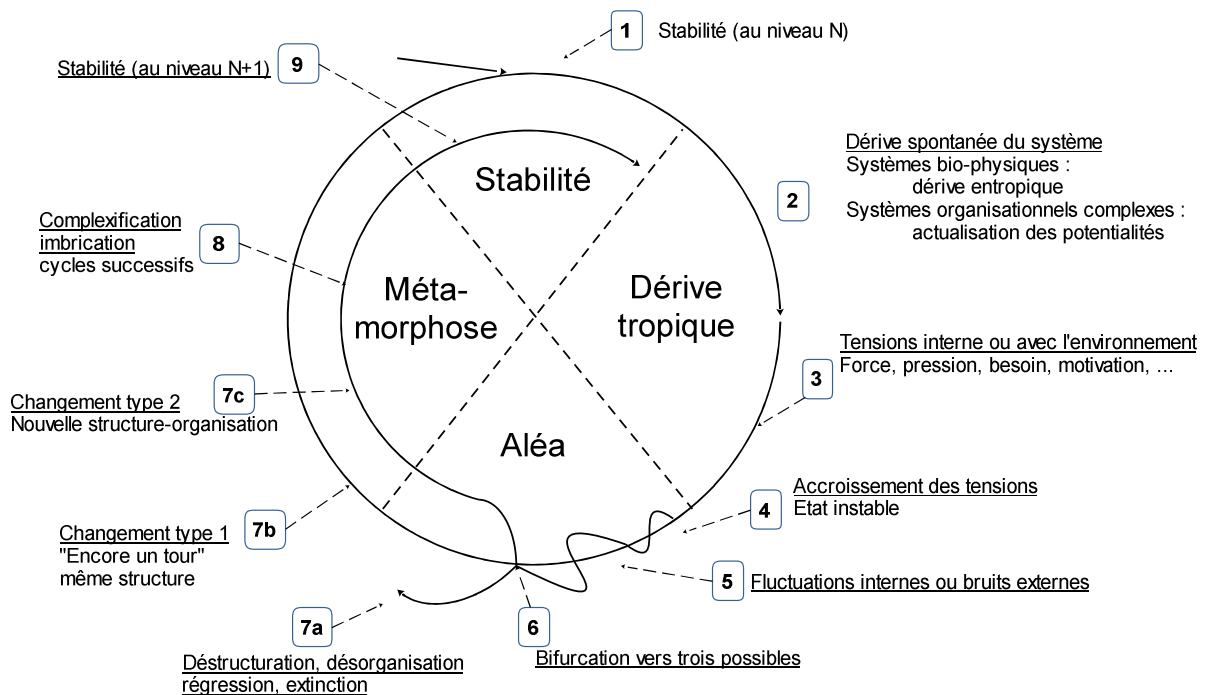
1 Stabilité (au niveau N)

Stabilité (au niveau N+1) 9

Dérive spontanée du système
Systèmes bio-physiques :
dérive entropique
Systèmes organisationnels complexes :
actualisation des potentialités

2

Stabilité

Complexification
imbrication
cycles successifs

8

Méta-
morphose

Dérive
tropique

Tensions interne ou avec l'environnement
Force, pression, besoin, motivation, ...

3

7c

Changement type 2
Nouvelle structure-organisation

Aléa

Accroissement des tensions
Etat instable

4

7b

Changement type 1
"Encore un tour"
même structure

5 Fluctuations internes ou bruits externes

7a

6

Déstructuration, désorganisation
régression, extinction

Bifurcation vers trois possibles